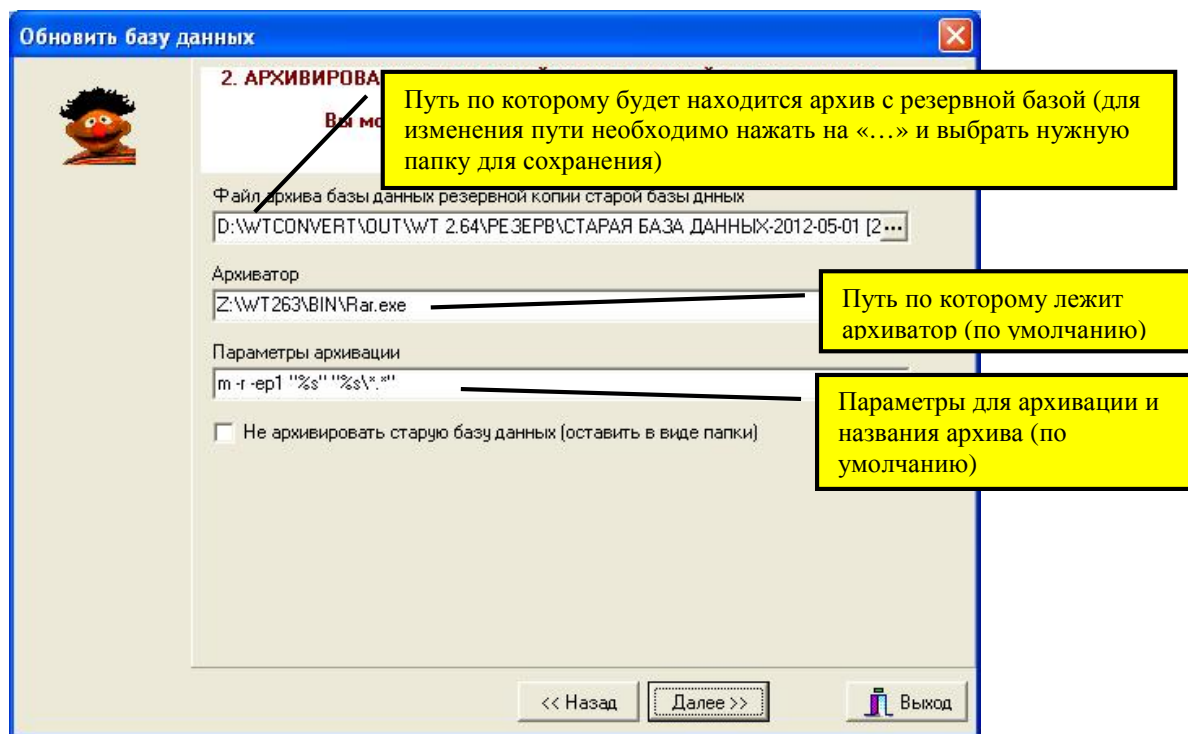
Обновить базу данных

2. АРХИВИРОВА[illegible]

Вы мо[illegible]

Путь по которому будет находится архив с резервной базой (для изменения пути необходимо нажать на «…» и выбрать нужную папку для сохранения)

Файл архива базы данных резервной копии старой базы днных

D:\WTCONVERT\OUT\WT 2.64\РЕЗЕРВ\СТАРАЯ БАЗА ДАННЫХ-2012-05-01 [2 ...

Архиватор

Z:\WT263\BIN\Rar.exe

Путь по которому лежит архиватор (по умолчанию)

Параметры архивации

m -r -ep1 "%s" "%s\*.*"

Параметры для архивации и названия архива (по умолчанию)

Не архивировать старую базу данных (оставить в виде папки)

<< Назад

Далее >>

Выход